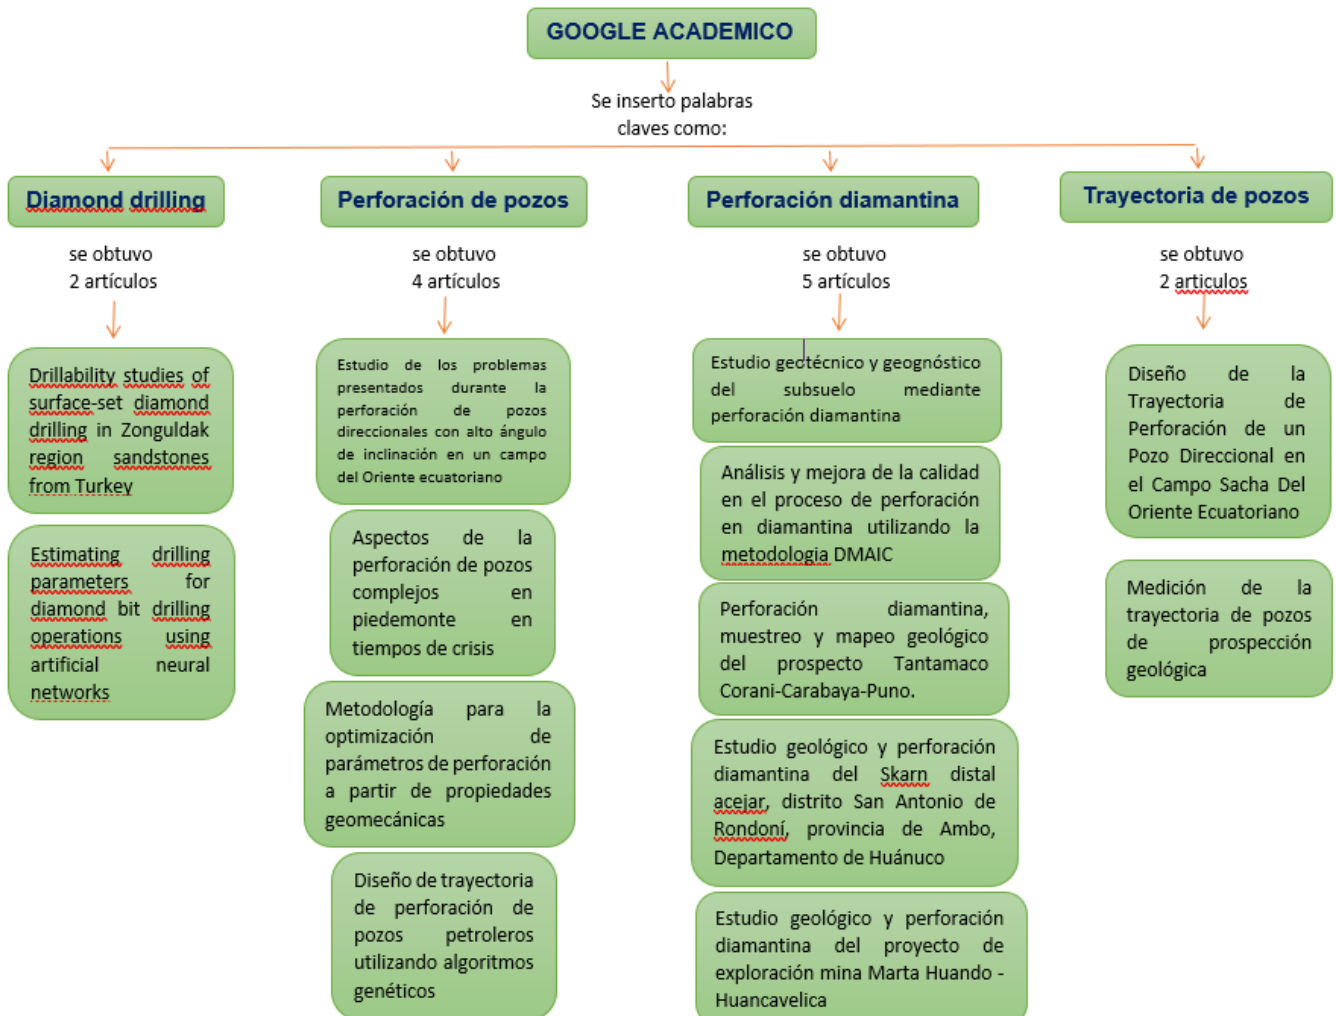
GOOGLE ACADEMICO

Se inserto palabras claves como:

Diamond drilling

se obtuvo 2 artículos

Drillability studies of surface-set diamond drilling in Zonguldak region sandstones from Turkey

Estimating drilling parameters for diamond bit drilling operations using artificial neural networks

Perforación de pozos

se obtuvo 4 artículos

Estudio de los problemas presentados durante la perforación de pozos direccionales con alto ángulo de inclinación en un campo del Oriente ecuatoriano

Aspectos de la perforación de pozos complejos en piedemonte en tiempos de crisis

Metodología para la optimización de parámetros de perforación a partir de propiedades geomecánicas

Diseño de trayectoria de perforación de pozos petroleros utilizando algoritmos genéticos

Perforación diamantina

se obtuvo 5 artículos

Estudio geotécnico y geognóstico del subsuelo mediante perforación diamantina

Análisis y mejora de la calidad en el proceso de perforación en diamantina utilizando la metodologia DMAIC

Perforación diamantina, muestreo y mapeo geológico del prospecto Tantamaco Corani-Carabaya-Puno.

Estudio geológico y perforación diamantina del Skarn distal acejar, distrito San Antonio de Rondoní, provincia de Ambo, Departamento de Huánuco

Estudio geológico y perforación diamantina del proyecto de exploración mina Marta Huando - Huancavelica

Trayectoria de pozos

se obtuvo 2 articulos

Diseño de la Trayectoria de Perforación de un Pozo Direccional en el Campo Sacha Del Oriente Ecuatoriano

Medición de la trayectoria de pozos de prospección geológica